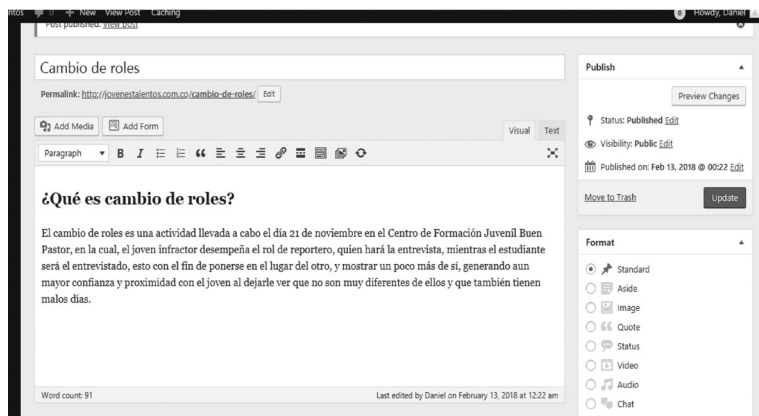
ntos 0 + New View Post Caching
Howdy, Daniel

Post published. View post

Cambio de roles

Permalink: http://jovenestalentos.com.co/cambio-de-roles/ Edit

Add Media Add Form

Visual Text

Paragraph B I

¿Qué es cambio de roles?

El cambio de roles es una actividad llevada a cabo el día 21 de noviembre en el Centro de Formación Juvenil Buen Pastor, en la cual, el joven infractor desempeña el rol de reportero, quien hará la entrevista, mientras el estudiante será el entrevistado, esto con el fin de ponerse en el lugar del otro, y mostrar un poco más de sí, generando aun mayor confianza y proximidad con el joven al dejarle ver que no son muy diferentes de ellos y que también tienen malos días.

Word count: 91

Last edited by Daniel on February 13, 2018 at 12:22 am

Publish

Preview Changes

Status: Published Edit

Visibility: Public Edit

Published on: Feb 13, 2018 @ 00:22 Edit

Move to Trash

Update

Format

Standard

Aside

Image

Quote

Status

Video

Audio

Chat